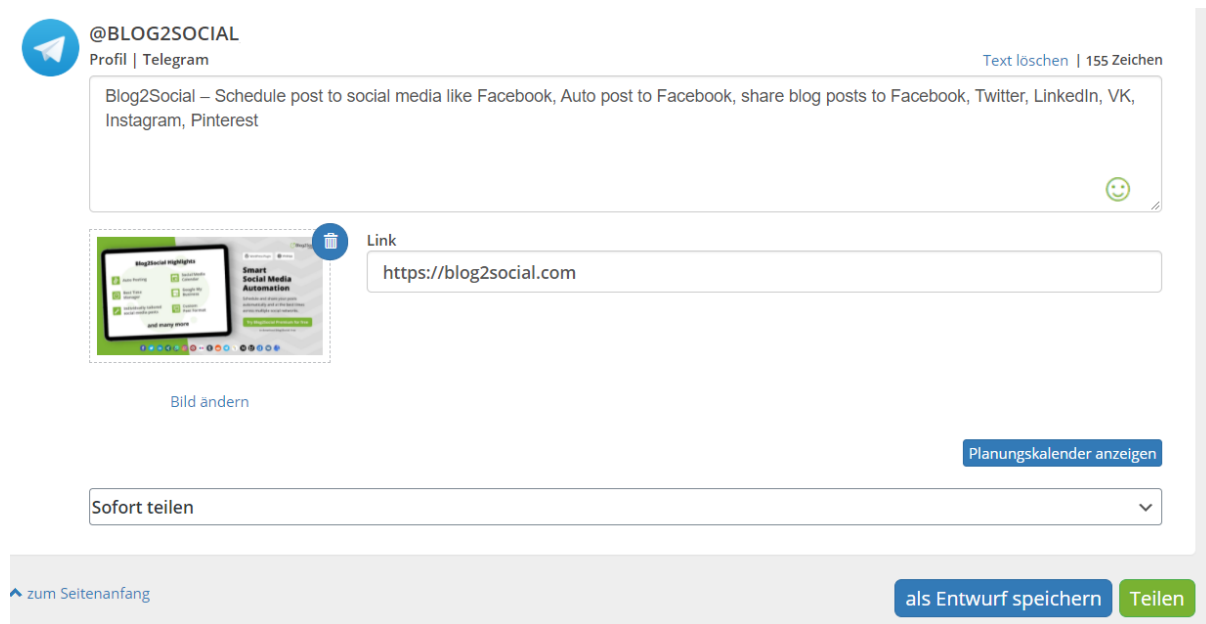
@BLOG2SOCIAL
Profil | Telegram

Text löschen | 155 Zeichen

Blog2Social – Schedule post to social media like Facebook, Auto post to Facebook, share blog posts to Facebook, Twitter, LinkedIn, VK, Instagram, Pinterest

Blog2Social Highlights
Auto Posting
Social Media Calendar
Best Time Manager
Google My Business
individually tailored social media posts
Custom Post Format
and many more

Smart Social Media Automation

Link
https://blog2social.com

Bild ändern

Planungskalender anzeigen

Sofort teilen

zum Seitenanfang

als Entwurf speichern

Teilen